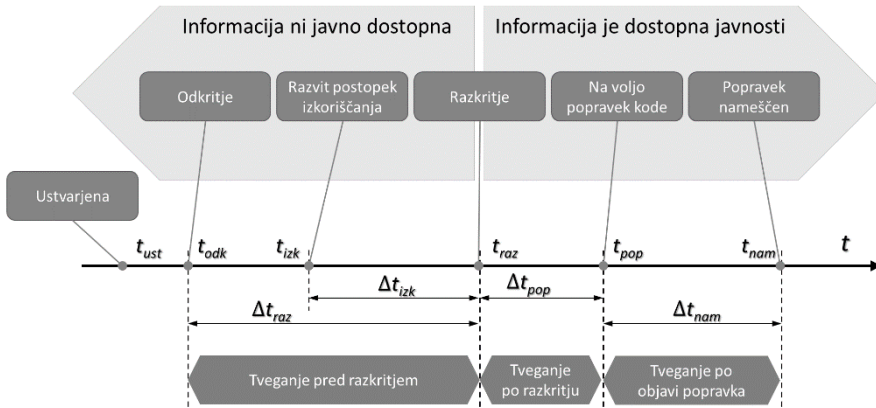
Informacija ni javno dostopna

Informacija je dostopna javnosti

Odkritje

Razvit postopek izkoriščanja

Razkritje

Na voljo popravek kode

Popravek nameščen

Ustvarjena

$t_{ust}$ $t_{odk}$ $t_{izk}$ $t_{raz}$ $t_{pop}$ $t_{nam}$ $t$

$\Delta t_{izk}$

$\Delta t_{pop}$

$\Delta t_{raz}$

$\Delta t_{nam}$

Tveganje pred razkritjem

Tveganje po razkritju

Tveganje po objavi popravka